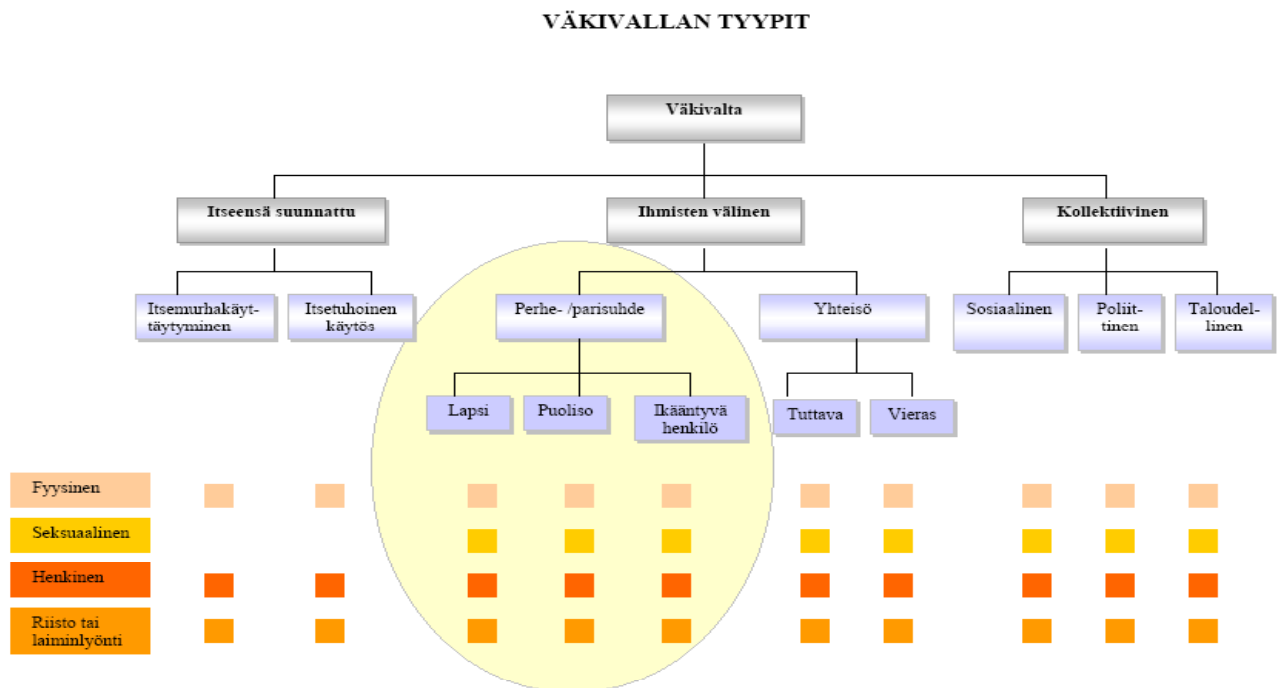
VÄKIVALLAN TYYPIT

Väkivalta

Itseensä suunnattu

Ihmisten välinen

Kollektiivinen

Itsemurhakäyttäytyminen

Itsetuhoinen käytös

Perhe- /parisuhde

Yhteisö

Sosiaalinen

Poliittinen

Taloudellinen

Lapsi

Puoliso

Ikääntyvä henkilö

Tuttava

Vieras

Fyysinen

Seksuaalinen

Henkinen

Riisto tai laiminlyönti